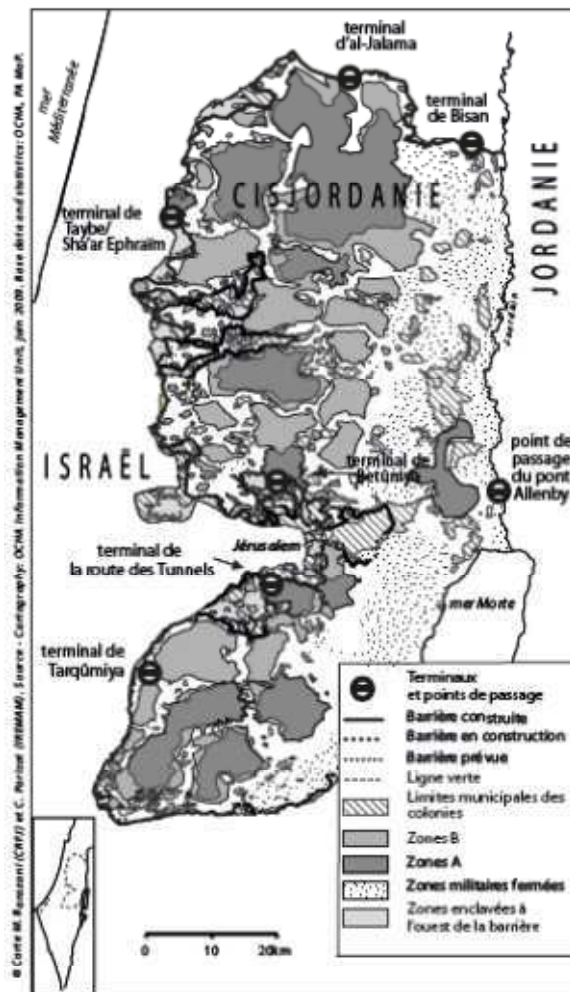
© Carte M. Ramzoni (CNFI) et C. Parizot (IREMAM). Source - Cartography: OCHA Information Management Unit, June 2009. Base data and statistics: OCHA, PA MoP.

mer Méditerranée

terminal d'al-Jalama

terminal de Bisan

CISJORDANIE

JORDANIE

terminal de Taybe/ Sha'ar Ephraim

ISRAËL

terminal de Betunia

point de passage du pont Allenby

terminal de la route des Tunnels

Jérusalem

mer Morte

terminal de Tarqûmiya

Terminaux et points de passage

Barrière construite

Barrière en construction

Barrière prévue

Ligne verte

Limites municipales des colonies

Zones B

Zones A

Zones militaires fermées

Zones enclavées à l'ouest de la barrière

0 10 20km